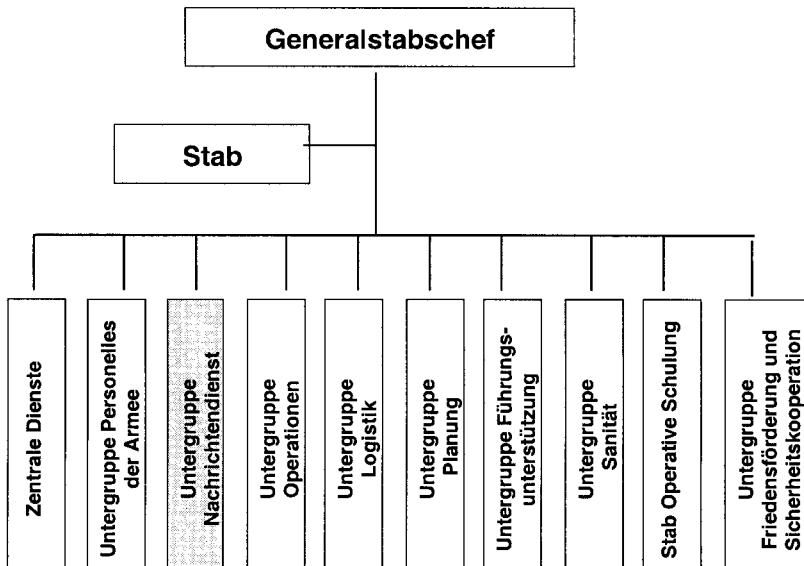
Generalstabschef

Stab

Zentrale Dienste

Untergruppe Personelles der Armee

Untergruppe Nachrichtendienst

Untergruppe Operationen

Untergruppe Logistik

Untergruppe Planung

Untergruppe Führungsunterstützung

Untergruppe Sanität

Stab Operative Schulung

Untergruppe Friedensförderung und Sicherheitskooperation